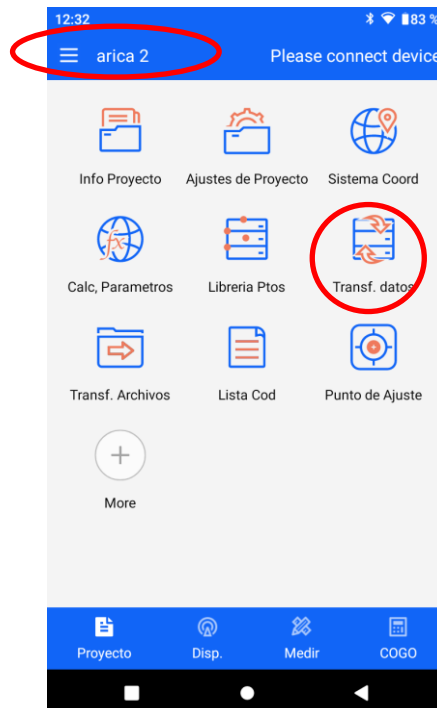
12:32
83 %

arica 2
Please connect device

Info Proyecto
Ajustes de Proyecto
Sistema Coord
Calc, Parametros
Libreria Ptos
Transf. datos
Transf. Archivos
Lista Cod
Punto de Ajuste
More

Proyecto
Disp.
Medir
COGO